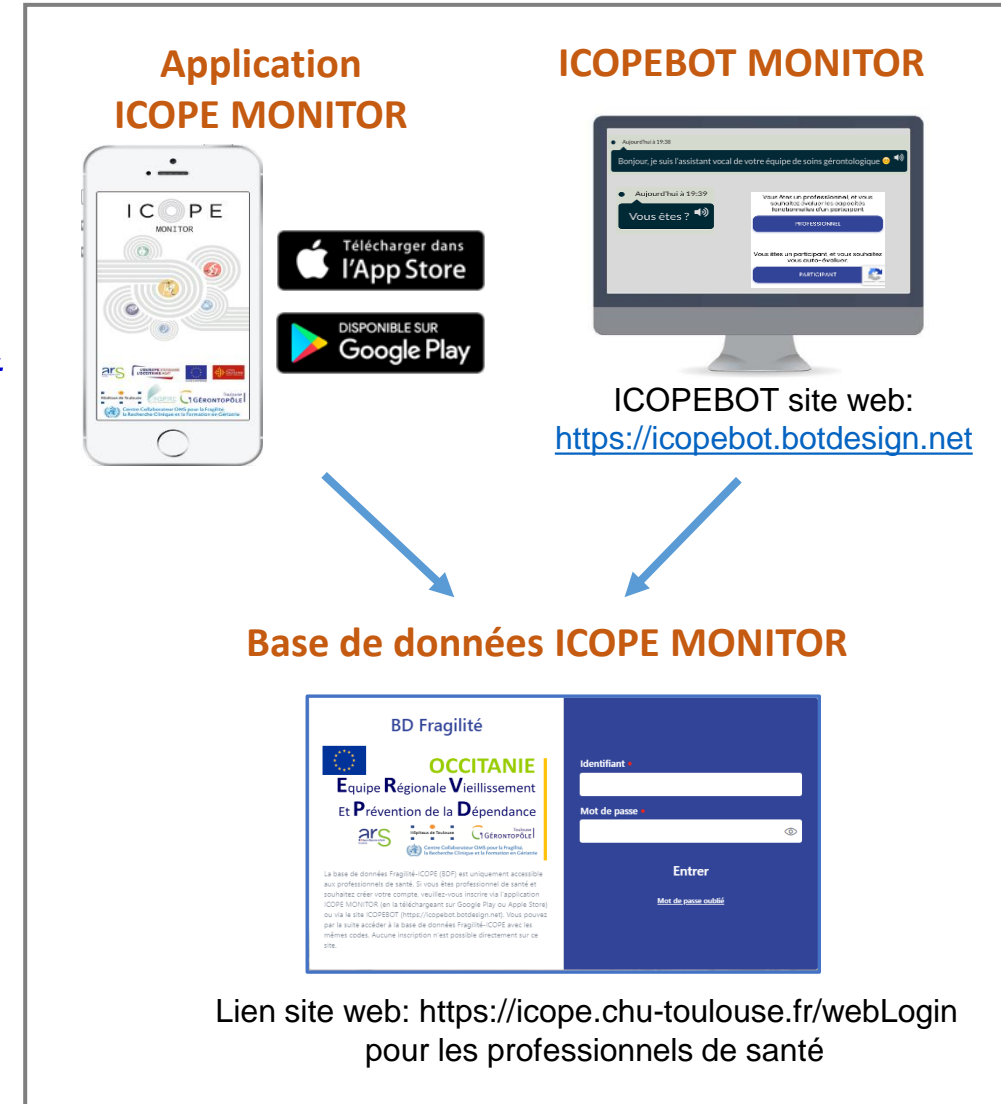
Application ICOPE MONITOR

ICOPE
MONITOR

ars

GÉRONTOPÔLE

Centre Collaborateur OMS pour la Fragilité, la Recherche Clinique et la Formation en Gériatrie

Télécharger dans l'App Store

DISPONIBLE SUR Google Play

ICOPEBOT MONITOR

Aujourd'hui à 19:38

Bonjour, je suis l'assistant vocal de votre équipe de soins gérontologique

Aujourd'hui à 19:39

Vous êtes ?

Vous êtes un professionnel et vous souhaitez évaluer les capacités fonctionnelles d'un participant

PROFESSIONNEL

Vous êtes un participant et vous souhaitez vous auto-évaluer

PARTICIPANT

ICOPEBOT site web: https://icopebot.botdesign.net

Base de données ICOPE MONITOR

BD Fragilité

OCCITANIE

Equipe Régionale Vieillissement Et Prévention de la Dépendance

ars

Hôpitaux de Toulouse

GÉRONTOPÔLE

Centre Collaborateur OMS pour la Fragilité, la Recherche Clinique et la Formation en Gériatrie

La base de données Fragilité-ICOPE (BDF) est uniquement accessible aux professionnels de santé. Si vous êtes professionnel de santé et souhaitez créer votre compte, veuillez-vous inscrire via l'application ICOPE MONITOR (en la téléchargeant sur Google Play ou Apple Store) ou via le site ICOPEBOT (https://icopebot.botdesign.net). Vous pouvez par la suite accéder à la base de données Fragilité-ICOPE avec les mêmes codes. Aucune inscription n'est possible directement sur ce site.

Identifiant *

Mot de passe *

Entrer

Mot de passe oublié

Lien site web: https://icope.chu-toulouse.fr/webLogin pour les professionnels de santé